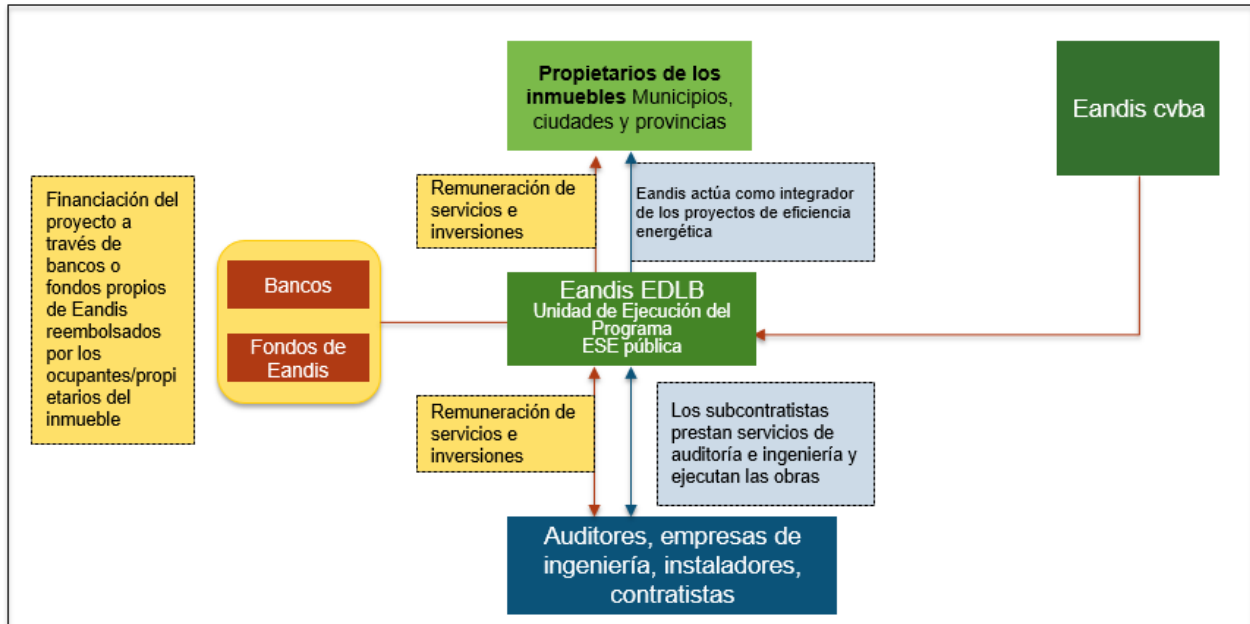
**Propietarios de los inmuebles** Municipios, ciudades y provincias

Eandis cvba

Financiación del proyecto a través de bancos o fondos propios de Eandis reembolsados por los ocupantes/propietarios del inmueble

Remuneración de servicios e inversiones

Eandis actúa como integrador de los proyectos de eficiencia energética

Bancos

Fondos de Eandis

Eandis EDLB
Unidad de Ejecución del Programa
ESE pública

Remuneración de servicios e inversiones

Los subcontratistas prestan servicios de auditoría e ingeniería y ejecutan las obras

Auditores, empresas de ingeniería, instaladores, contratistas